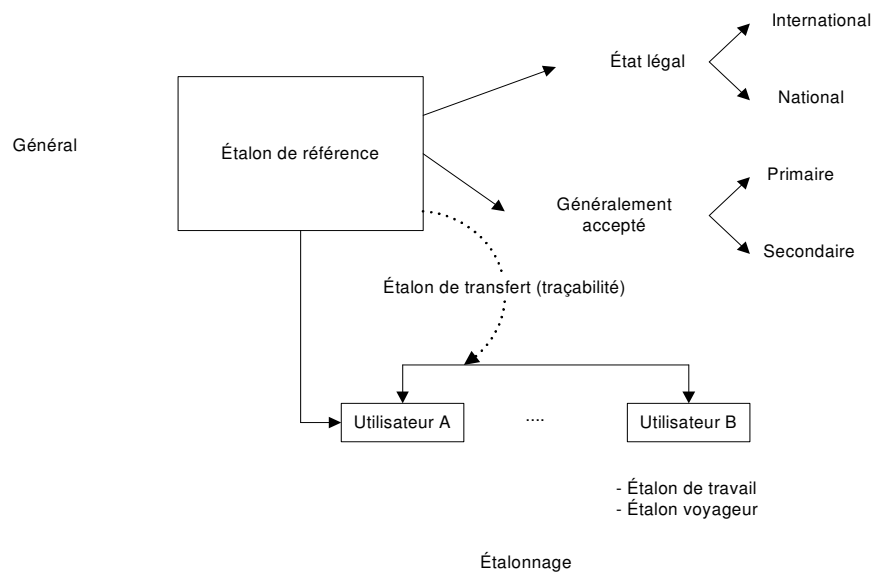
International

État légal

National

Général

Étalon de référence

Primaire

Généralement accepté

Secondaire

Étalon de transfert (traçabilité)

Utilisateur A

....

Utilisateur B

- Étalon de travail
- Étalon voyageur

Étalonnage